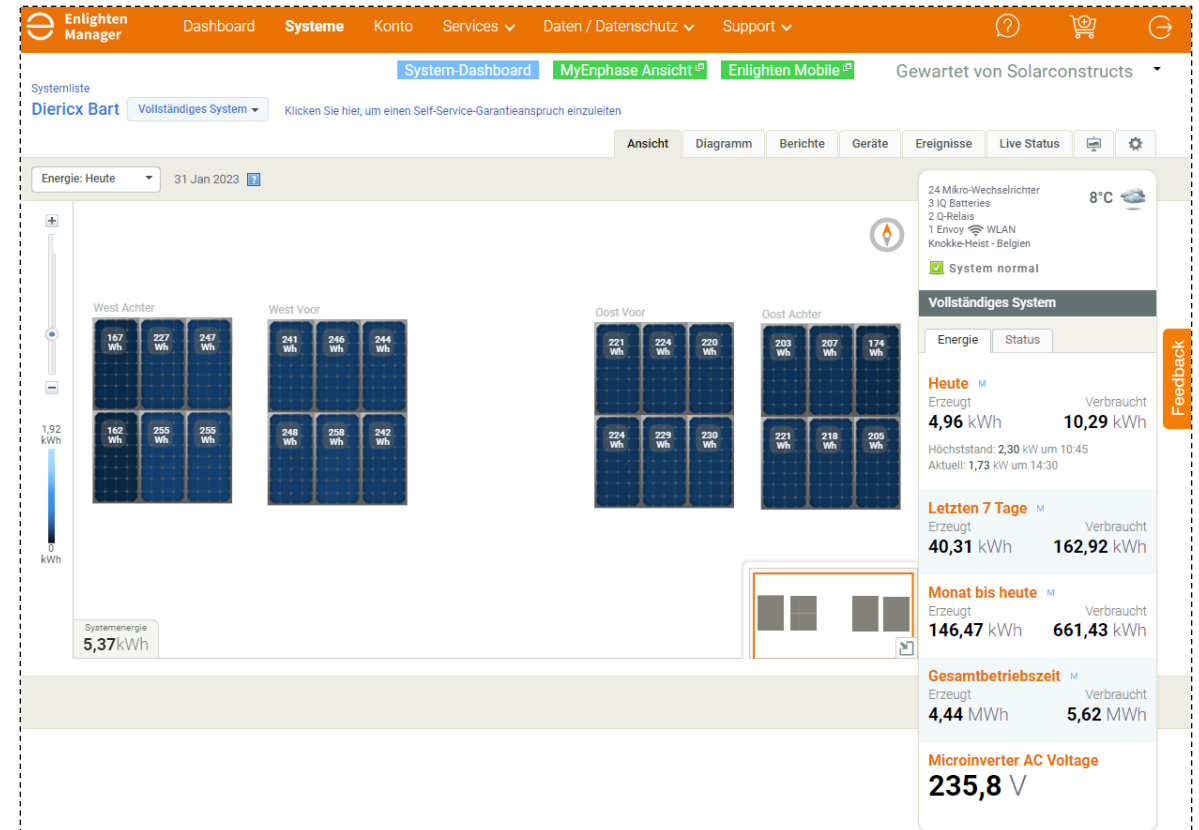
Enlighten Manager Dashboard Systeme Konto Services Daten / Datenschutz Support

System-Dashboard MyEnphase Ansicht Enlighten Mobile Gewartet von Solarconstructs

Systemliste
Diericx Bart Vollständiges System
Klicken Sie hier, um einen Self-Service-Garantieanspruch einzuleiten

Ansicht Diagramm Berichte Geräte Ereignisse Live Status

Energie: Heute 31 Jan 2023

1,92 kWh
0 kWh

West Achter
167 Wh 227 Wh 247 Wh
162 Wh 255 Wh 255 Wh

West Voor
241 Wh 246 Wh 244 Wh
248 Wh 258 Wh 242 Wh

Oost Voor
221 Wh 224 Wh 220 Wh
224 Wh 229 Wh 230 Wh

Oost Achter
203 Wh 207 Wh 174 Wh
221 Wh 218 Wh 205 Wh

Systemenergie
5,37kWh

24 Mikro-Wechselrichter
3 IQ Batteries
2 Q-Relais
1 Envoy WLAN
Knokke-Heist - Belgien
8°C
System normal

Vollständiges System
Energie Status

Heute M
Erzeugt Verbraucht
4,96 kWh 10,29 kWh
Höchststand: 2,30 kW um 10:45
Aktuell: 1,73 kW um 14:30

Letzten 7 Tage M
Erzeugt Verbraucht
40,31 kWh 162,92 kWh

Monat bis heute M
Erzeugt Verbraucht
146,47 kWh 661,43 kWh

Gesamtbetriebszeit M
Erzeugt Verbraucht
4,44 MWh 5,62 MWh

Microinverter AC Voltage
235,8 V

Feedback